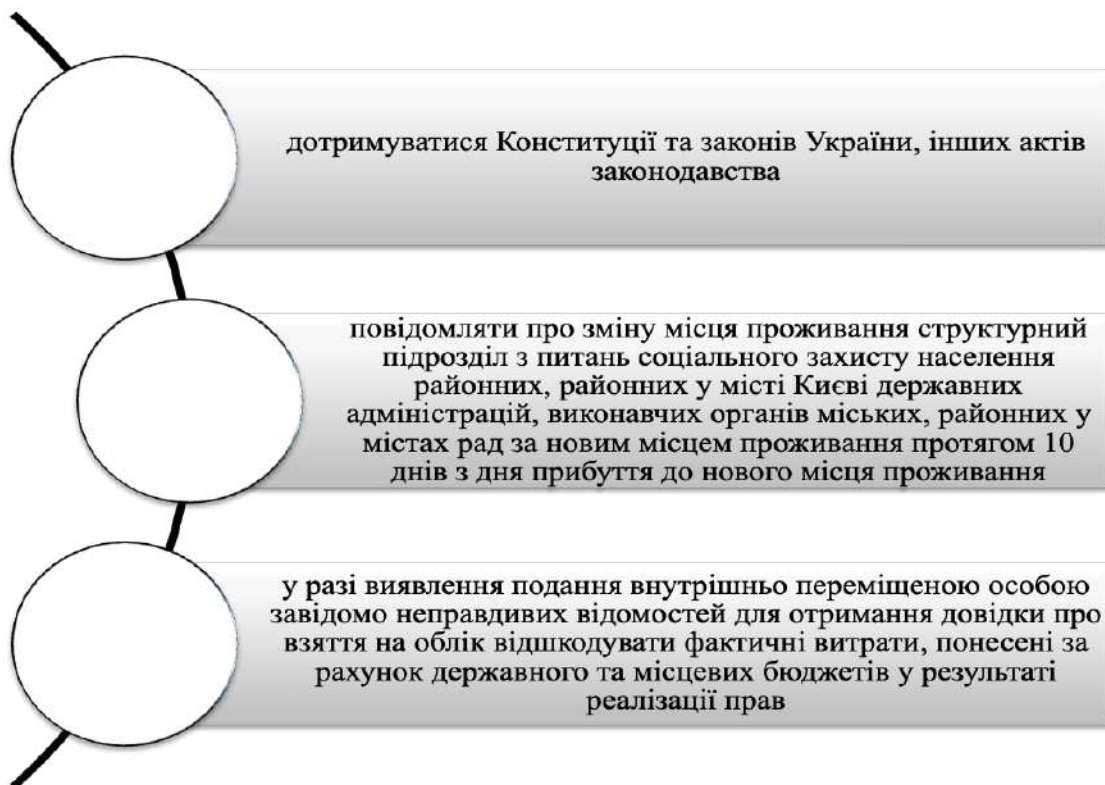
дотримуватися Конституції та законів України, інших актів законодавства

повідомляти про зміну місця проживання структурний підрозділ з питань соціального захисту населення районних, районних у місті Києві державних адміністрацій, виконавчих органів міських, районних у містах рад за новим місцем проживання протягом 10 днів з дня прибуття до нового місця проживання

у разі виявлення подання внутрішньо переміщеною особою завідомо неправдивих відомостей для отримання довідки про взяття на облік відшкодувати фактичні витрати, понесені за рахунок державного та місцевих бюджетів у результаті реалізації прав